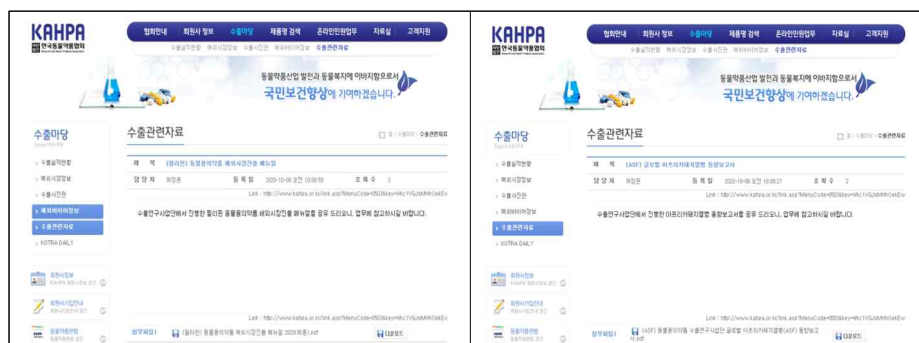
KAHPA
한국동물약품협회

협회안내 | 회원사 정보 | 수출마당 | 제품명 검색 | 온라인민원업무 | 자료실 | 고객지원

수출실적현황 해외시장정보 수출지원 해외바이어정보 수출관련자료

동물약품산업 발전과 동물복지에 이바지함으로서
국민보건향상에 기여하겠습니다.

수출마당
Export KAHPA

수출실적현황
해외시장정보
수출지원
해외바이어정보
수출관련자료
KOTRA DAILY

회원사정보
회원사가입안내
동물약품편람

수출관련자료

홈 > 수출마당 > 수출관련자료

제 목 (필리핀) 동물용의약품 해외시장진출 매뉴얼
담 당 자 허정은 등 록 일 2020-10-08 오전 10:00:59 조 회 수 3

Link : http://www.kahpa.or.kr/link.asp?MenuCode=0503&key=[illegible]

수출연구사업단에서 진행한 필리핀 동물용의약품 해외시장진출 매뉴얼을 공유 드리오니, 업무에 참고하시길 바랍니다.

Link : http://www.kahpa.or.kr/link.asp?MenuCode=0503&key=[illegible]

첨부파일1 (필리핀) 동물용의약품 해외시장진출 매뉴얼 2020최종).pdf 다운로드

KAHPA
한국동물약품협회

협회안내 | 회원사 정보 | 수출마당 | 제품명 검색 | 온라인민원업무 | 자료실 | 고객지원

수출실적현황 해외시장정보 수출지원 해외바이어정보 수출관련자료

동물약품산업 발전과 동물복지에 이바지함으로서
국민보건향상에 기여하겠습니다.

수출마당
Export KAHPA

수출실적현황
해외시장정보
수출지원
해외바이어정보
수출관련자료
KOTRA DAILY

수출관련자료

홈 > 수출마당 > 수출관련자료

제 목 (ASF) 글로벌 아프리카돼지열병 동향보고서
담 당 자 허정은 등 록 일 2020-10-08 오전 10:00:27 조 회 수 2

Link : http://www.kahpa.or.kr/link.asp?MenuCode=0503&key=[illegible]

수출연구사업단에서 진행한 아프리카돼지열병 동향보고서를 공유 드리오니, 업무에 참고하시길 바랍니다.

Link : http://www.kahpa.or.kr/link.asp?MenuCode=0503&key=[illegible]

첨부파일1 (ASF) 동물용의약품 수출연구사업단 글로벌 아프리카돼지열병(ASF) 동향보고서.pdf 다운로드